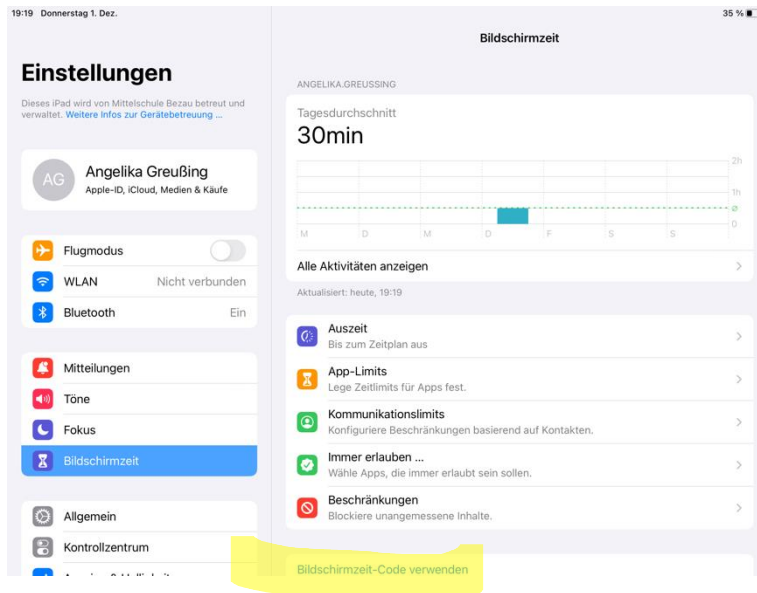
19:19 Donnerstag 1. Dez.

35 %

Einstellungen

Dieses iPad wird von Mittelschule Bezau betreut und verwaltet. Weitere Infos zur Gerätebetreuung ...

AG

Angelika Greußing

Apple-ID, iCloud, Medien & Käufe

Flugmodus

WLAN

Nicht verbunden

Bluetooth

Ein

Mitteilungen

Töne

Fokus

Bildschirmzeit

Allgemein

Kontrollzentrum

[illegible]

Bildschirmzeit

ANGELIKA.GREUSSING

Tagesdurchschnitt

30min

2h

1h

ø

0

M D M D F S S

Alle Aktivitäten anzeigen

Aktualisiert: heute, 19:19

Auszeit

Bis zum Zeitplan aus

App-Limits

Lege Zeitlimits für Apps fest.

Kommunikationslimits

Konfiguriere Beschränkungen basierend auf Kontakten.

Immer erlauben ...

Wähle Apps, die immer erlaubt sein sollen.

Beschränkungen

Blockiere unangemessene Inhalte.

Bildschirmzeit-Code verwenden